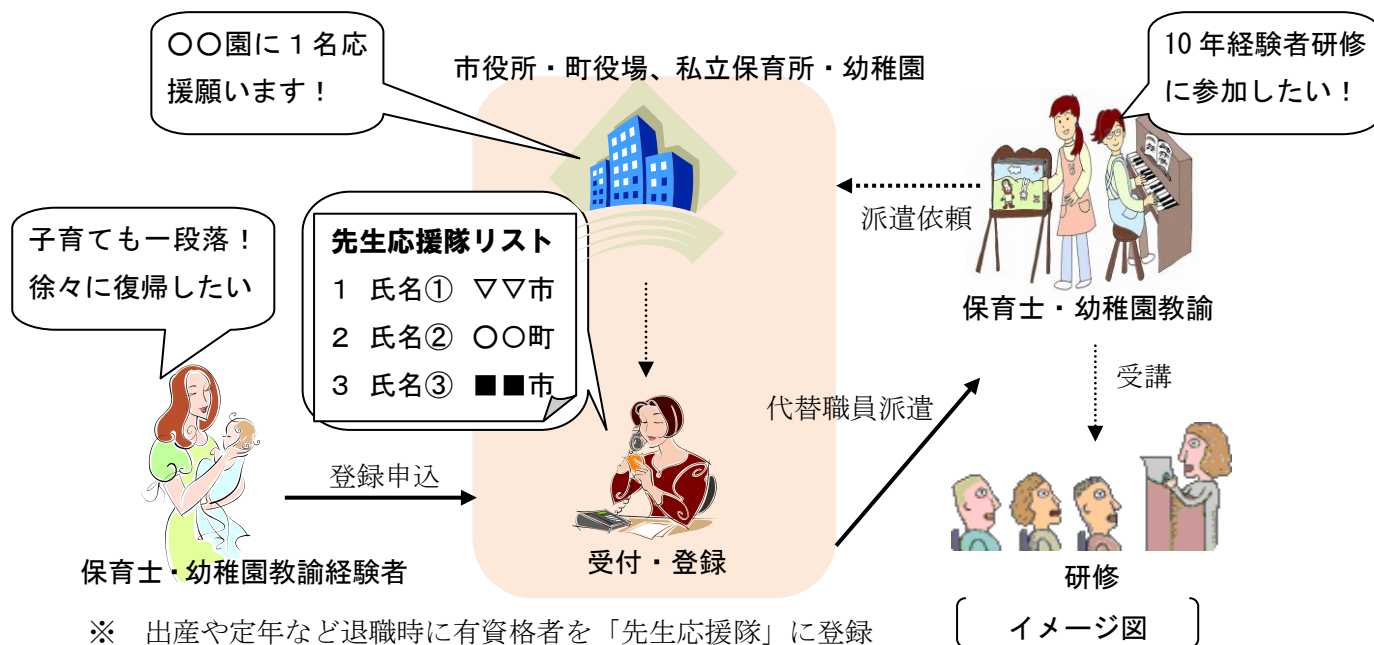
〇〇園に１名応援願います！

市役所・町役場、私立保育所・幼稚園

10年経験者研修に参加したい！

子育ても一段落！徐々に復帰したい

先生応援隊リスト
１　氏名①　▽▽市
２　氏名②　〇〇町
３　氏名③　■■市

派遣依頼

保育士・幼稚園教諭

受講

代替職員派遣

登録申込

保育士・幼稚園教諭経験者

受付・登録

研修

イメージ図

※　出産や定年など退職時に有資格者を「先生応援隊」に登録